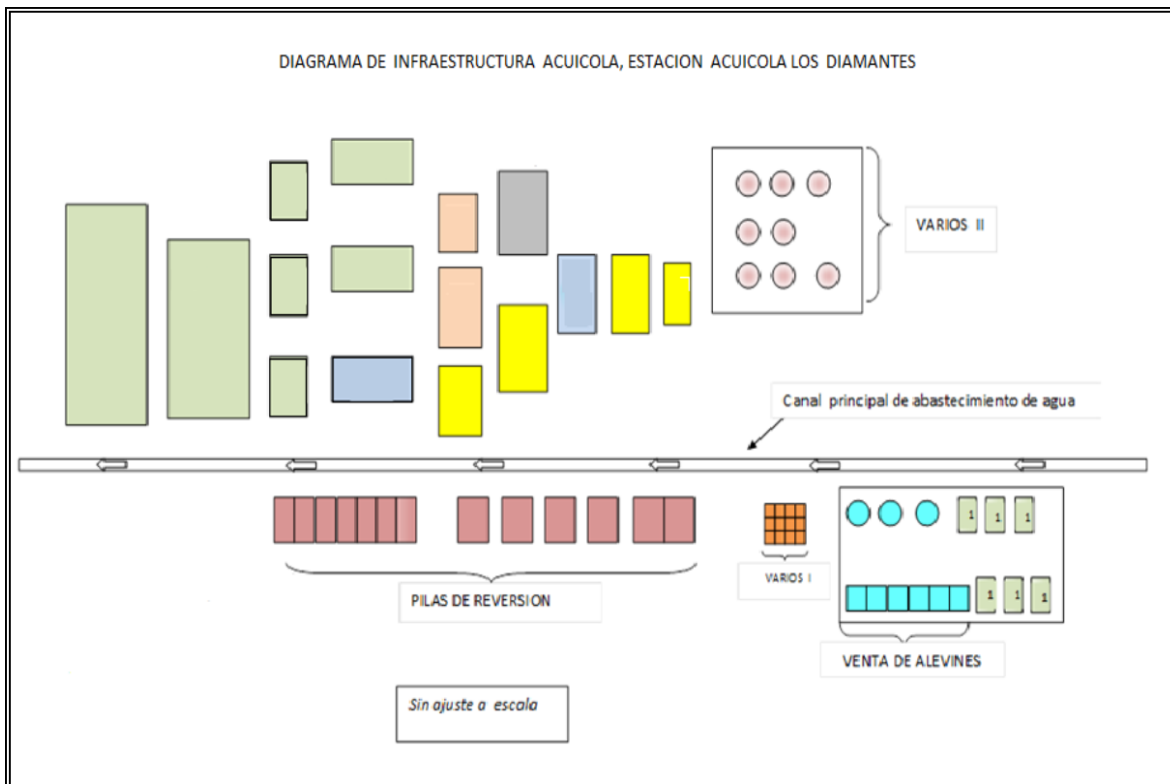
DIAGRAMA DE INFRAESTRUCTURA ACUICOLA, ESTACION ACUICOLA LOS DIAMANTES

VARIOS II

Canal principal de abastecimiento de agua

1 1 1

VARIOS I

1 1 1

PILAS DE REVERSION

VENTA DE ALEVINES

Sin ajuste a escala